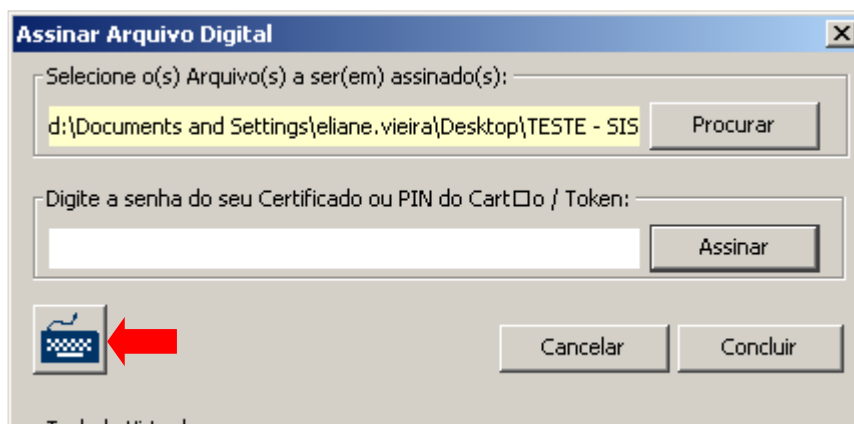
Assinar Arquivo Digital

Selecione o(s) Arquivo(s) a ser(em) assinado(s):

d:\Documents and Settings\eliane.vieira\Desktop\TESTE - SIS

Procurar

Digite a senha do seu Certificado ou PIN do Cart□o / Token:

Assinar

Cancelar

Concluir

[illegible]